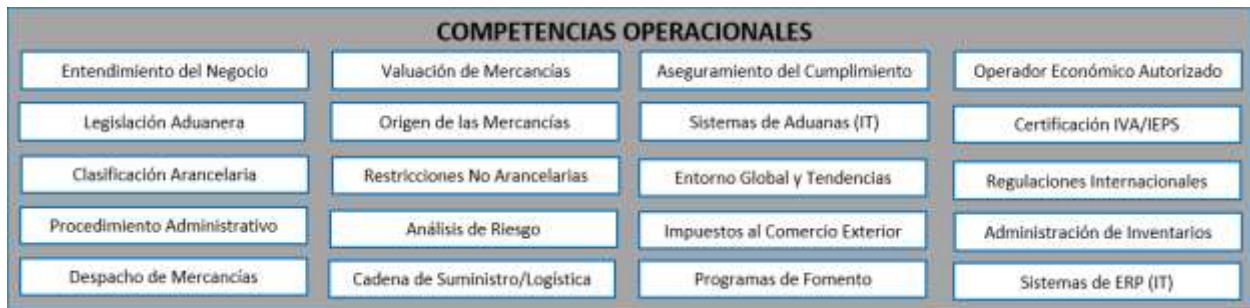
COMPETENCIAS OPERACIONALES

Entendimiento del Negocio

Legislación Aduanera

Clasificación Arancelaria

Procedimiento Administrativo

Despacho de Mercancías

Valuación de Mercancías

Origen de las Mercancías

Restricciones No Arancelarias

Análisis de Riesgo

Cadena de Suministro/Logística

Aseguramiento del Cumplimiento

Sistemas de Aduanas (IT)

Entorno Global y Tendencias

Impuestos al Comercio Exterior

Programas de Fomento

Operador Económico Autorizado

Certificación IVA/IEPS

Regulaciones Internacionales

Administración de Inventarios

Sistemas de ERP (IT)